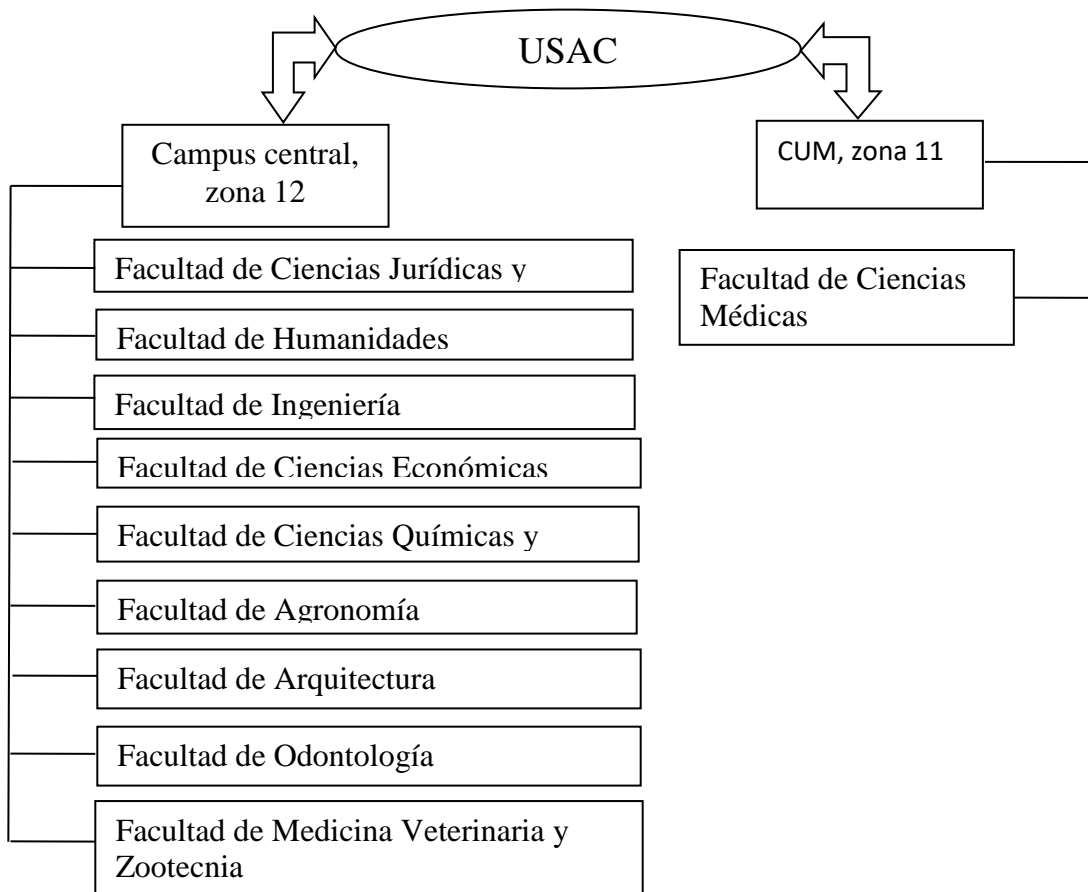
USAC

Campus central, zona 12

CUM, zona 11

Facultad de Ciencias Jurídicas y

Facultad de Humanidades

Facultad de Ingeniería

Facultad de Ciencias Económicas

Facultad de Ciencias Químicas y

Facultad de Agronomía

Facultad de Arquitectura

Facultad de Odontología

Facultad de Medicina Veterinaria y Zootecnia

Facultad de Ciencias Médicas